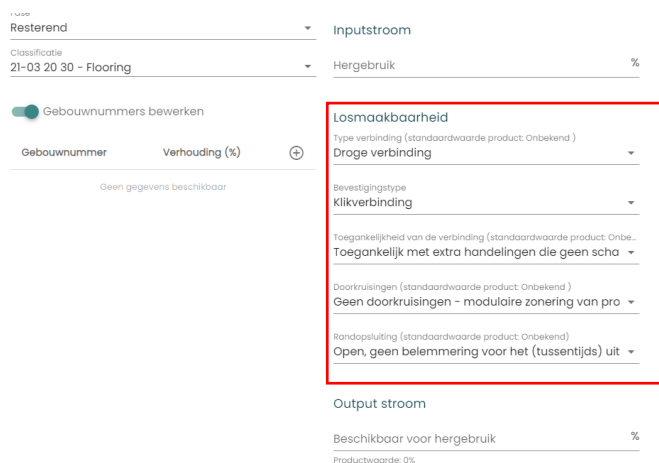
Fase
Resterend

Classificatie
21-03 20 30 - Flooring

Gebouwnummers bewerken

| Gebouwnummer | Verhouding (%) |
|---|---|
| Geen gegevens beschikbaar | |

Inputstroom

Hergebruik %

Losmaakbaarheid

Type verbinding (standaardwaarde product: Onbekend )
Droge verbinding

Bevestigingstype
Klikverbinding

Toegankelijkheid van de verbinding (standaardwaarde product: Onbe...
Toegankelijk met extra handelingen die geen scha

Doorkruisingen (standaardwaarde product: Onbekend )
Geen doorkruisingen - modulaire zonering van pro

Randopsluiting (standaardwaarde product: Onbekend)
Open, geen belemmering voor het (tussentijds) uit

Output stroom

Beschikbaar voor hergebruik %
Productwaarde: 0%